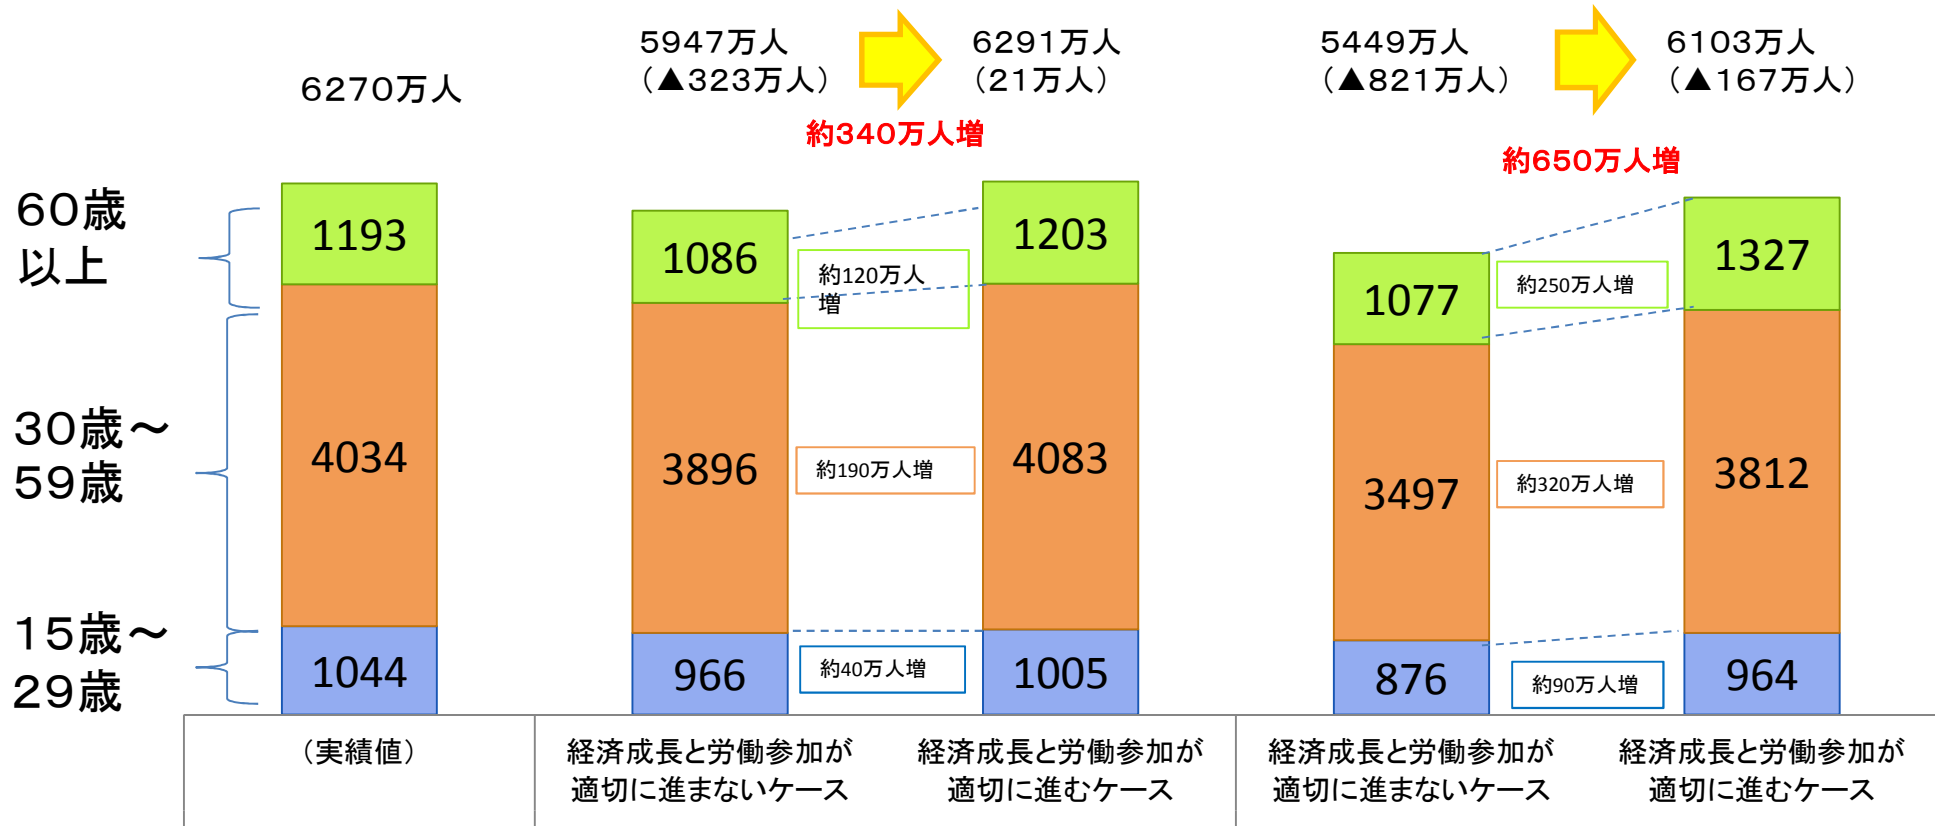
6270万人

5947万人
（▲323万人）

6291万人
（21万人）

約340万人増

5449万人
（▲821万人）

6103万人
（▲167万人）

約650万人増

60歳
以上

30歳～
59歳

15歳～
29歳

1193

4034

1044

1086

3896

966

約120万人増

約190万人増

約40万人増

1203

4083

1005

1077

3497

876

約250万人増

約320万人増

約90万人増

1327

3812

964

（実績値）

経済成長と労働参加が
適切に進まないケース

経済成長と労働参加が
適切に進むケース

経済成長と労働参加が
適切に進まないケース

経済成長と労働参加が
適切に進むケース